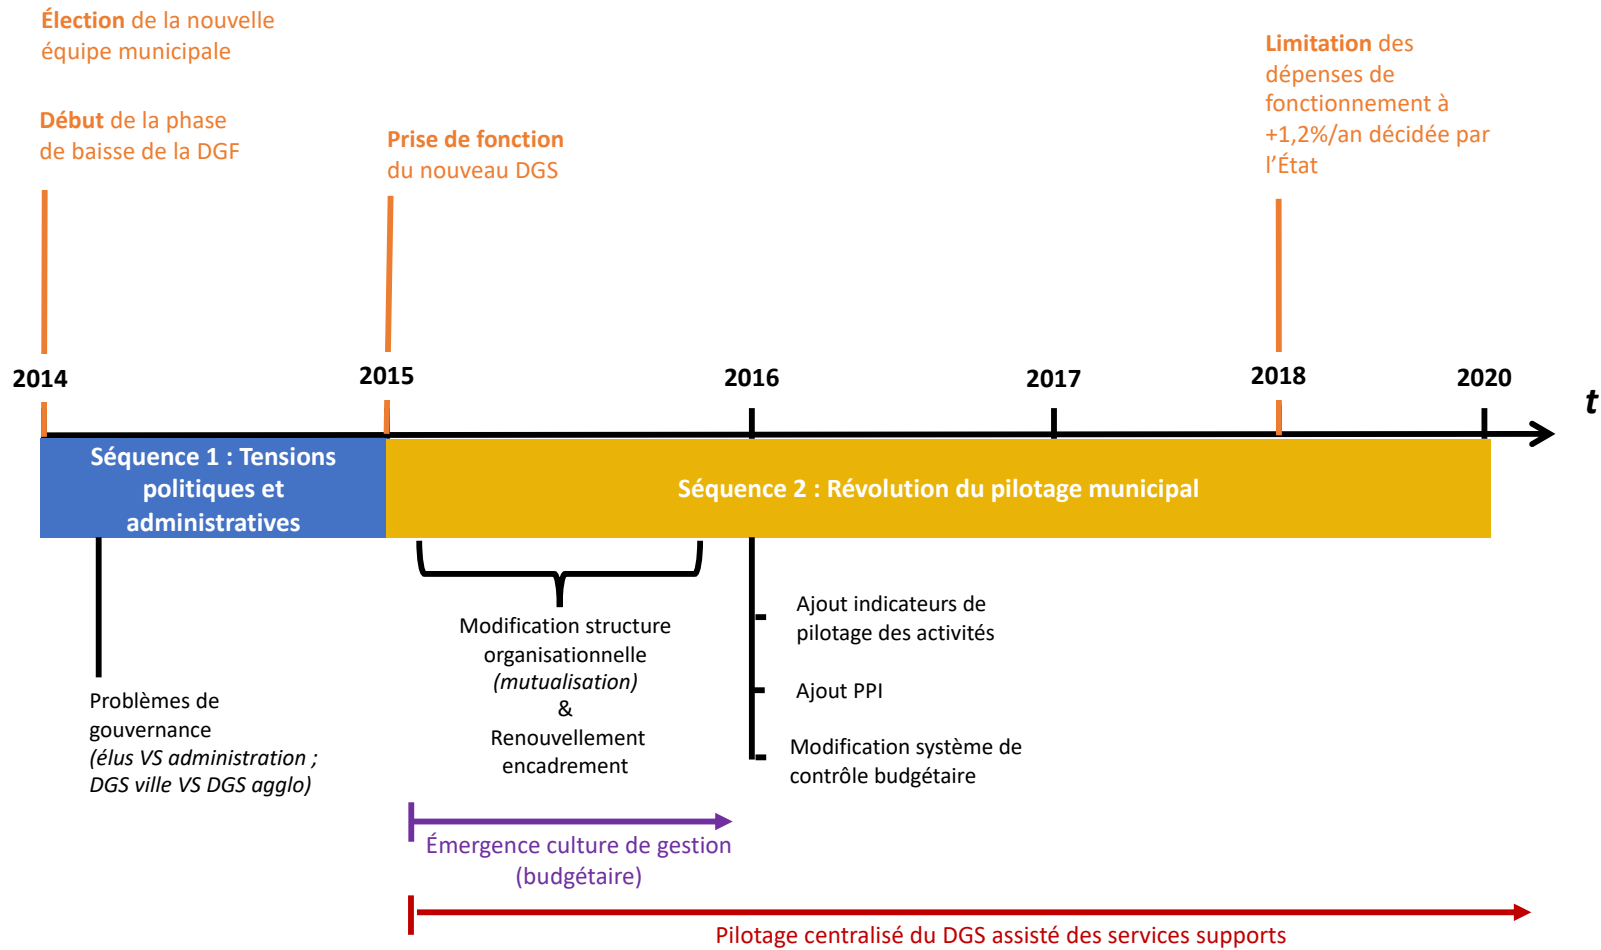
Élection de la nouvelle équipe municipale

Début de la phase de baisse de la DGF

Prise de fonction du nouveau DGS

Limitation des dépenses de fonctionnement à +1,2%/an décidée par l'État

2014

2015

2016

2017

2018

2020

*t*

Séquence 1 : Tensions politiques et administratives

Séquence 2 : Révolution du pilotage municipal

Problèmes de gouvernance *(élus VS administration ; DGS ville VS DGS agglo)*

Modification structure organisationnelle *(mutualisation)* & Renouvellement encadrement

Ajout indicateurs de pilotage des activités

Ajout PPI

Modification système de contrôle budgétaire

Émergence culture de gestion (budgétaire)

Pilotage centralisé du DGS assisté des services supports